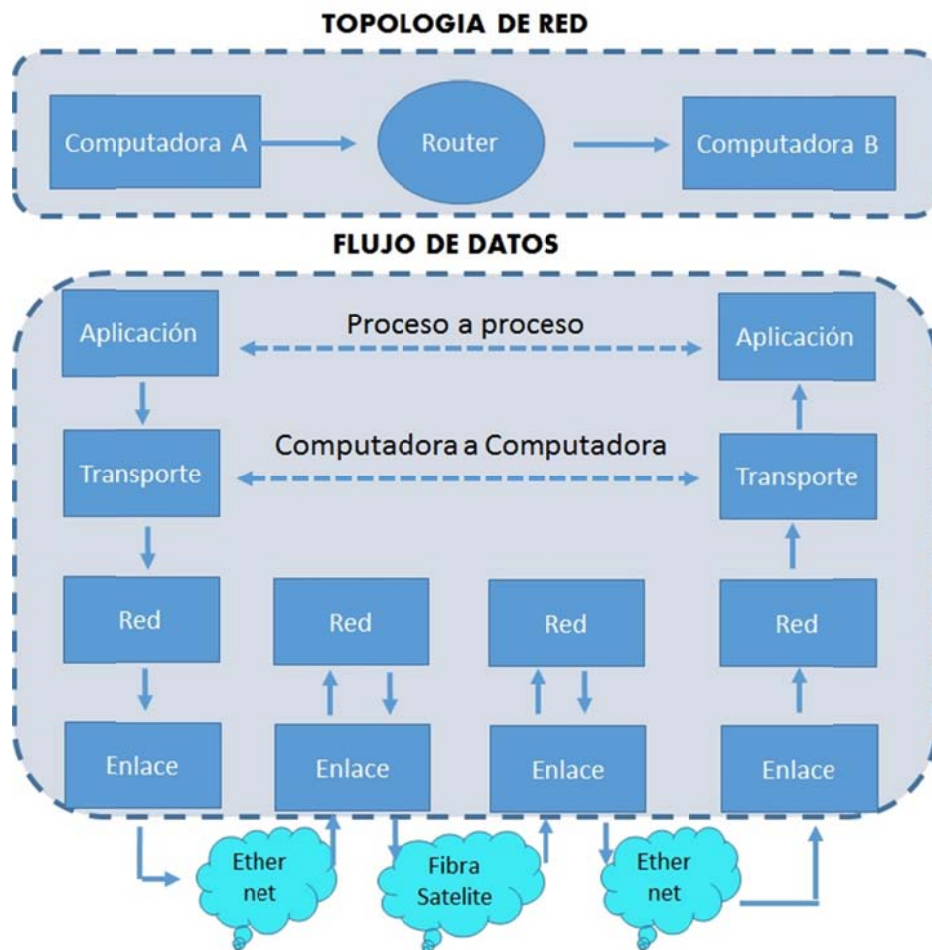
TOPOLOGIA DE RED

Computadora A

Router

Computadora B

FLUJO DE DATOS

Aplicación

Proceso a proceso

Aplicación

Transporte

Computadora a Computadora

Transporte

Red

Red

Red

Red

Enlace

Enlace

Enlace

Enlace

Ether net

Fibra Satelite

Ether net